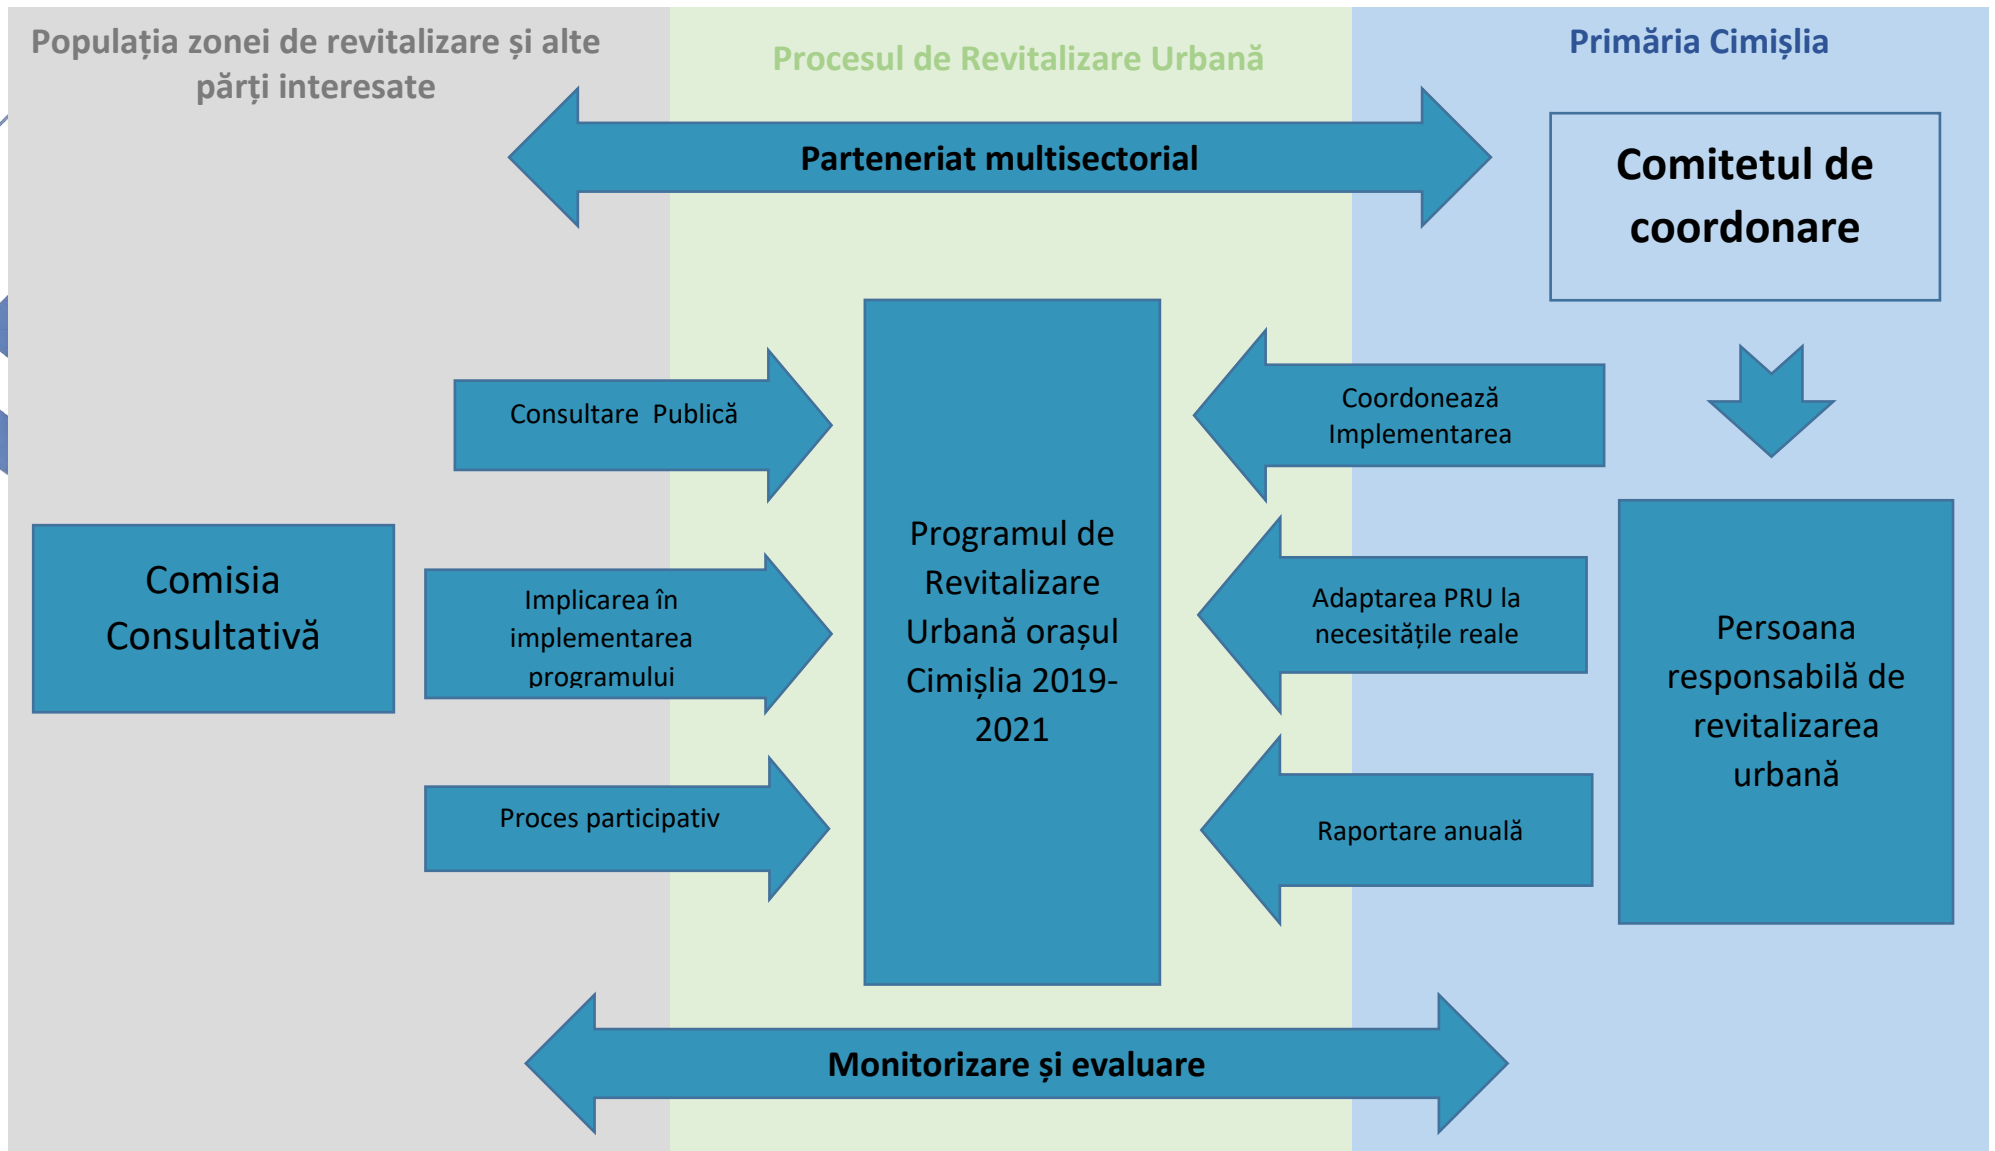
Populația zonei de revitalizare și alte părți interesate

Procesul de Revitalizare Urbană

Primăria Cimișlia

Parteneriat multisectorial

Comitetul de coordonare

Consultare Publică

Coordonează Implementarea

Comisia Consultativă

Implicarea în implementarea programului

Programul de Revitalizare Urbană orașul Cimișlia 2019-2021

Adaptarea PRU la necesitățile reale

Persoana responsabilă de revitalizarea urbană

Proces participativ

Raportare anuală

Monitorizare și evaluare